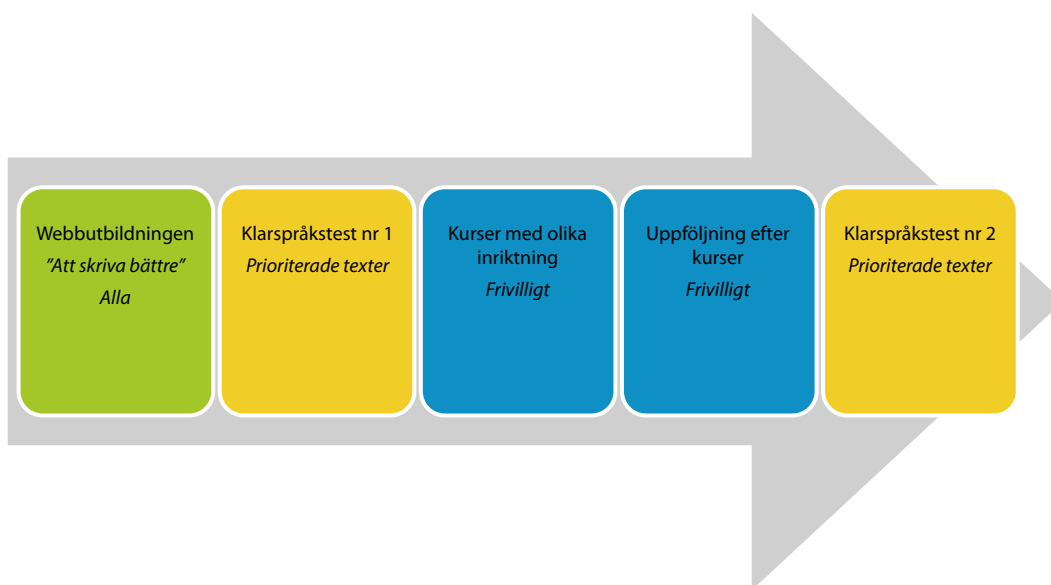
Webbutbildningen
*”Att skriva bättre”*
*Alla*

Klarspråkstest nr 1
*Prioriterade texter*

Kurser med olika inriktning
*Frivilligt*

Uppföljning efter kurser
*Frivilligt*

Klarspråkstest nr 2
*Prioriterade texter*